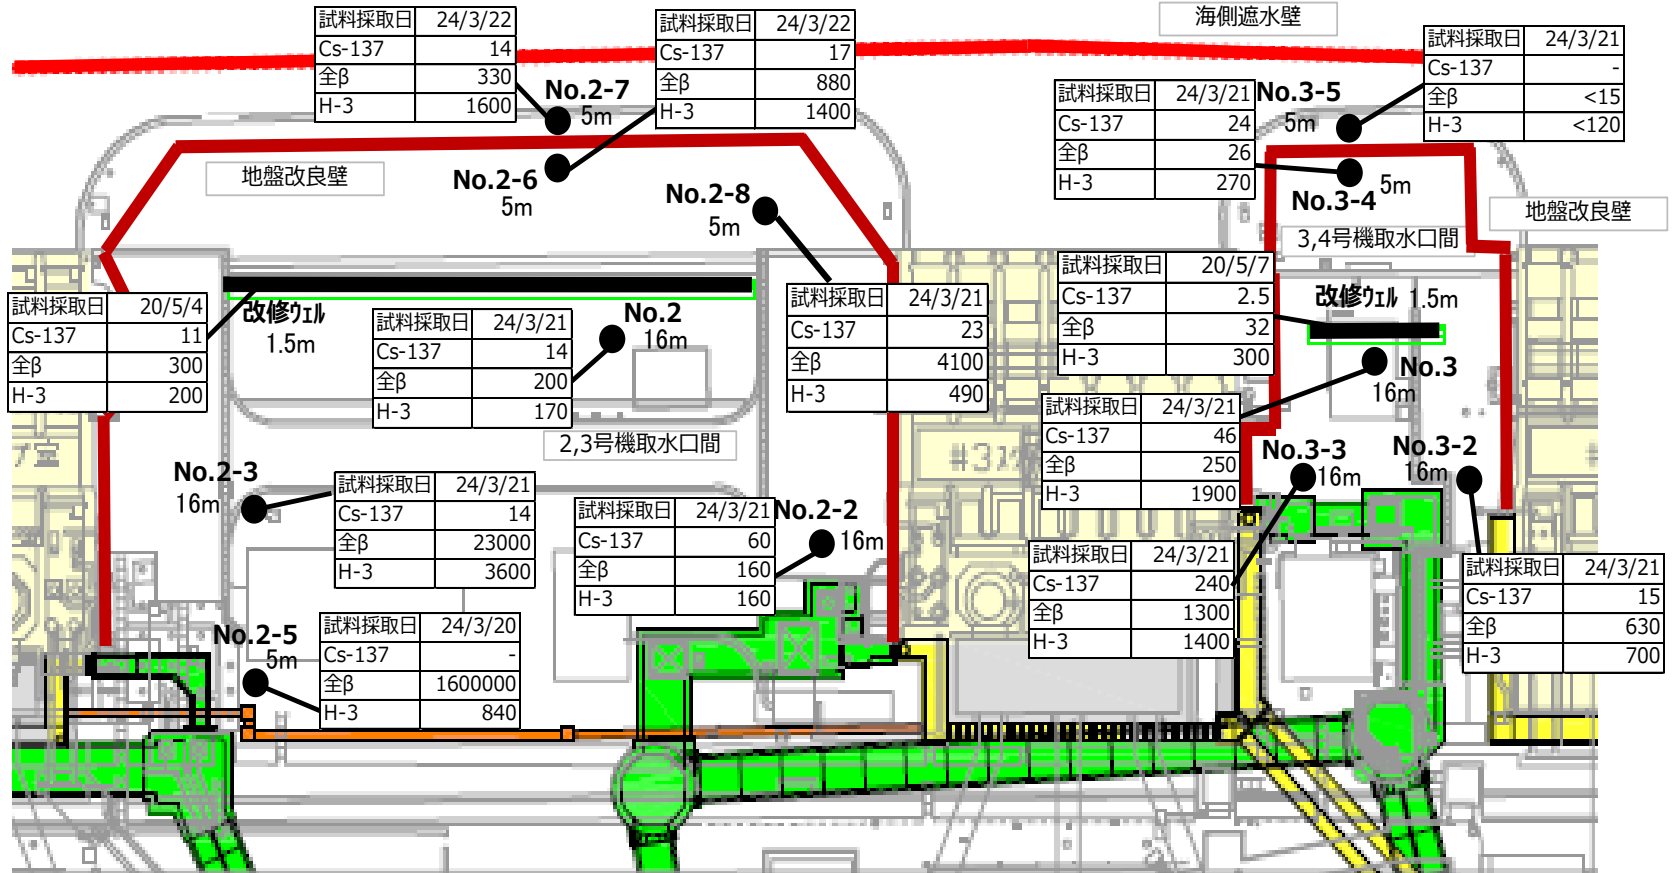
| 試料採取日 | 24/3/22 |
|---|---|
| Cs-137 | 14 |
| 全β | 330 |
| H-3 | 1600 |

No.2-7
5m

| 試料採取日 | 24/3/22 |
|---|---|
| Cs-137 | 17 |
| 全β | 880 |
| H-3 | 1400 |

海側遮水壁

| 試料採取日 | 24/3/21 |
|---|---|
| Cs-137 | - |
| 全β | <15 |
| H-3 | <120 |

| 試料採取日 | 24/3/21 |
|---|---|
| Cs-137 | 24 |
| 全β | 26 |
| H-3 | 270 |

No.3-5
5m

地盤改良壁

No.2-6
5m

No.2-8
5m

No.3-4
5m

地盤改良壁

3,4号機取水口間

| 試料採取日 | 20/5/4 |
|---|---|
| Cs-137 | 11 |
| 全β | 300 |
| H-3 | 200 |

改修ｳｪﾙ
1.5m

| 試料採取日 | 24/3/21 |
|---|---|
| Cs-137 | 14 |
| 全β | 200 |
| H-3 | 170 |

No.2
16m

| 試料採取日 | 24/3/21 |
|---|---|
| Cs-137 | 23 |
| 全β | 4100 |
| H-3 | 490 |

| 試料採取日 | 20/5/7 |
|---|---|
| Cs-137 | 2.5 |
| 全β | 32 |
| H-3 | 300 |

改修ｳｪﾙ 1.5m

No.3
16m

2,3号機取水口間

| 試料採取日 | 24/3/21 |
|---|---|
| Cs-137 | 46 |
| 全β | 250 |
| H-3 | 1900 |

No.2-3
16m

| 試料採取日 | 24/3/21 |
|---|---|
| Cs-137 | 14 |
| 全β | 23000 |
| H-3 | 3600 |

| 試料採取日 | 24/3/21 |
|---|---|
| Cs-137 | 60 |
| 全β | 160 |
| H-3 | 160 |

No.2-2
16m

No.3-3
16m

No.3-2
16m

| 試料採取日 | 24/3/21 |
|---|---|
| Cs-137 | 240 |
| 全β | 1300 |
| H-3 | 1400 |

| 試料採取日 | 24/3/21 |
|---|---|
| Cs-137 | 15 |
| 全β | 630 |
| H-3 | 700 |

No.2-5
5m

| 試料採取日 | 24/3/20 |
|---|---|
| Cs-137 | - |
| 全β | 1600000 |
| H-3 | 840 |